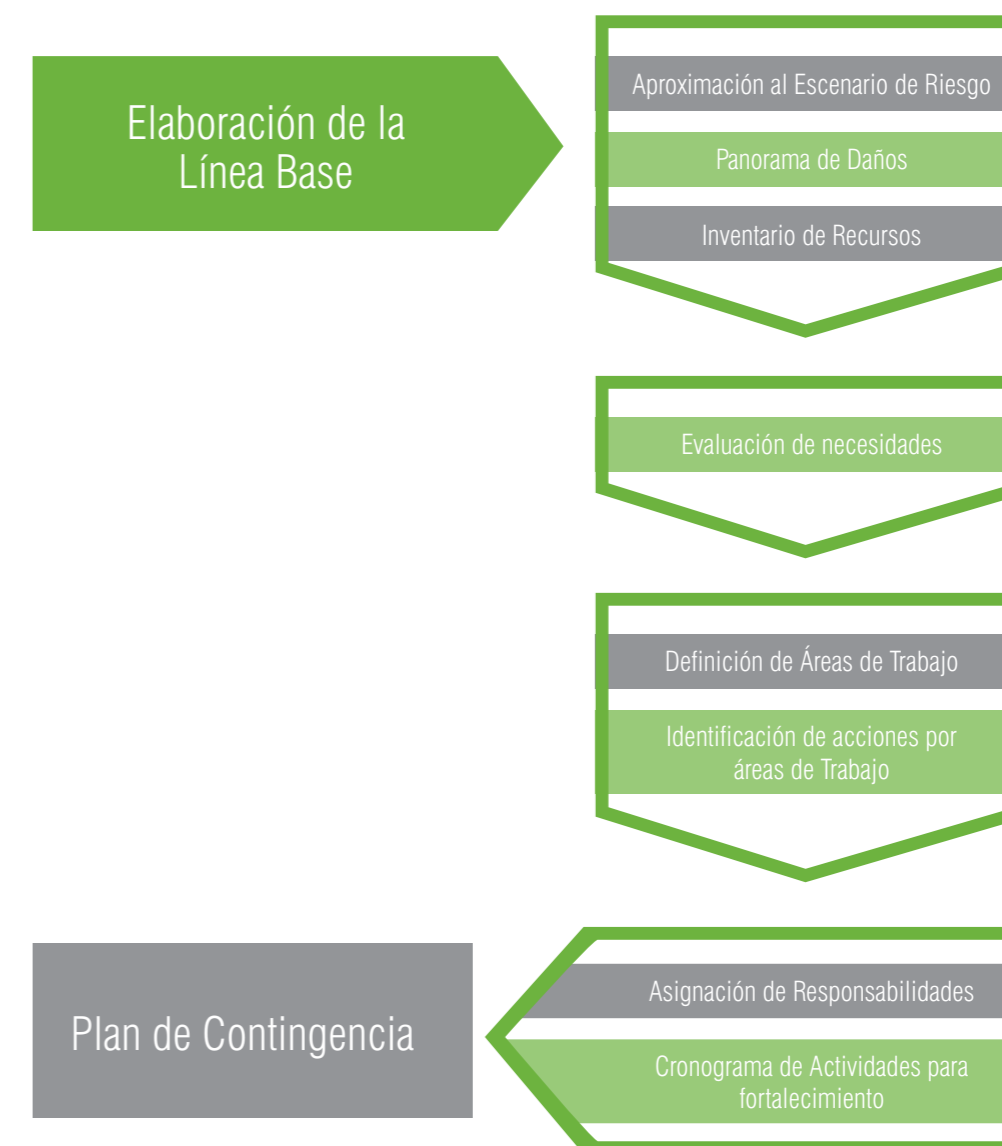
Elaboración de la Línea Base

Aproximación al Escenario de Riesgo

Panorama de Daños

Inventario de Recursos

Evaluación de necesidades

Definición de Áreas de Trabajo

Identificación de acciones por áreas de Trabajo

Plan de Contingencia

Asignación de Responsabilidades

Cronograma de Actividades para fortalecimiento